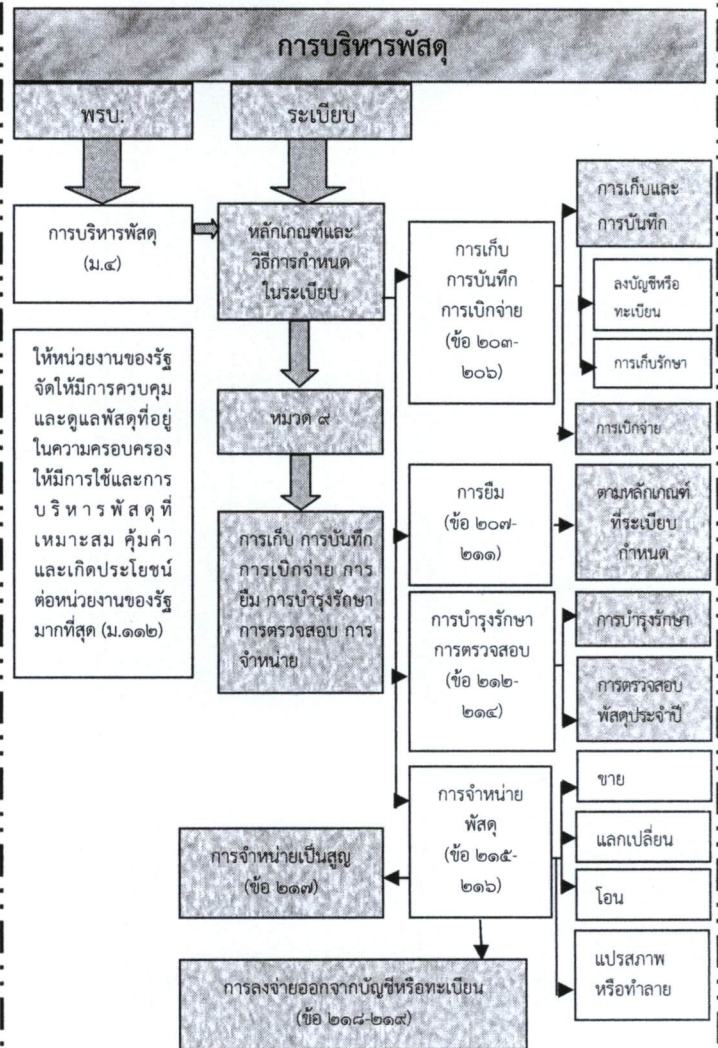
การบริหารพัสดุ

พรบ.

ระเบียบ

การบริหารพัสดุ (ม.๔)

หลักเกณฑ์และวิธีการกำหนดในระเบียบ

ให้หน่วยงานของรัฐจัดให้มีการควบคุมและดูแลพัสดุที่อยู่ในความครอบครอง ให้มีการใช้และการบริหารพัสดุที่เหมาะสม คุ้มค่า และเกิดประโยชน์ต่อหน่วยงานของรัฐมากที่สุด (ม.๑๑๒)

หมวด ๙

การเก็บ การบันทึก การเบิกจ่าย การยืม การบำรุงรักษา การตรวจสอบ การจำหน่าย

การเก็บ การบันทึก การเบิกจ่าย (ข้อ ๒๐๓-๒๐๖)

การเก็บและการบันทึก

ลงบัญชีหรือทะเบียน

การเก็บรักษา

การเบิกจ่าย

การยืม (ข้อ ๒๐๗-๒๑๑)

ตามหลักเกณฑ์ที่ระเบียบกำหนด

การบำรุงรักษา การตรวจสอบ (ข้อ ๒๑๒-๒๑๔)

การบำรุงรักษา

การตรวจสอบพัสดุประจำปี

การจำหน่ายพัสดุ (ข้อ ๒๑๕-๒๑๖)

ขาย

แลกเปลี่ยน

โอน

แปรสภาพหรือทำลาย

การจำหน่ายเป็นสูญ (ข้อ ๒๑๗)

การลงจ่ายออกจากบัญชีหรือทะเบียน (ข้อ ๒๑๘-๒๑๙)